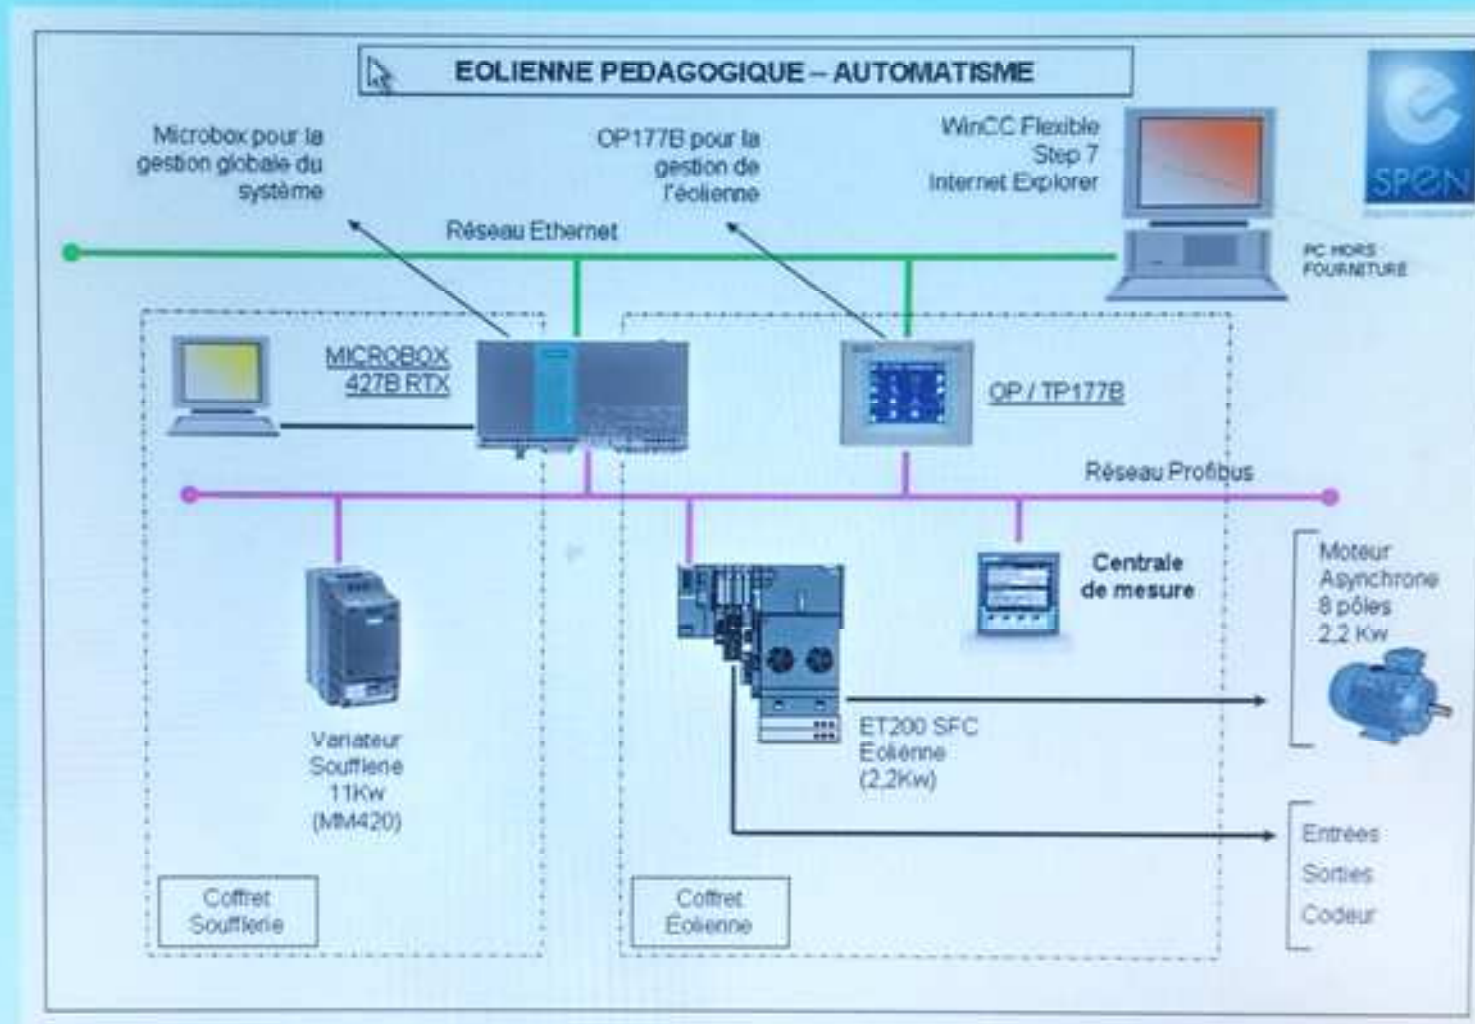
EOLIENNE PEDAGOGIQUE – AUTOMATISME

SPEN

Microbox pour la gestion globale du système

OP177B pour la gestion de l'éolienne

WinCC Flexible
Step 7
Internet Explorer

Réseau Ethernet

PC HORS FOURNITURE

MICROBOX 427B RTX

OP / TP177B

Réseau Profibus

Centrale de mesure

Moteur Asynchrone 8 pôles 2,2 Kw

Variateur Soufflerie 11Kw (MM420)

ET200 SFC Eolienne (2,2Kw)

Entrées
Sorties
Codeur

Coffret Soufflerie

Coffret Éolienne